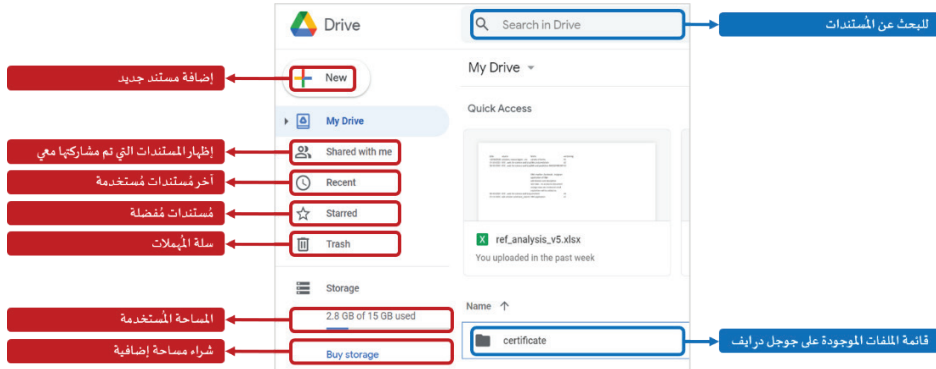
Drive

Search in Drive

للبحث عن المُستندات

إضافة مستند جديد

New

My Drive

My Drive

Quick Access

إظهار المستندات التي تم مشاركتها معي

Shared with me

آخر مُستندات مُستخدمة

Recent

مُستندات مُفضلة

Starred

سلة المُهملات

Trash

ref_analysis_v5.xlsx

You uploaded in the past week

Storage

المساحة المُستخدمة

2.8 GB of 15 GB used

Name ↑

شراء مساحة إضافية

Buy storage

certificate

قائمة الملفات الموجودة على جوجل درايف